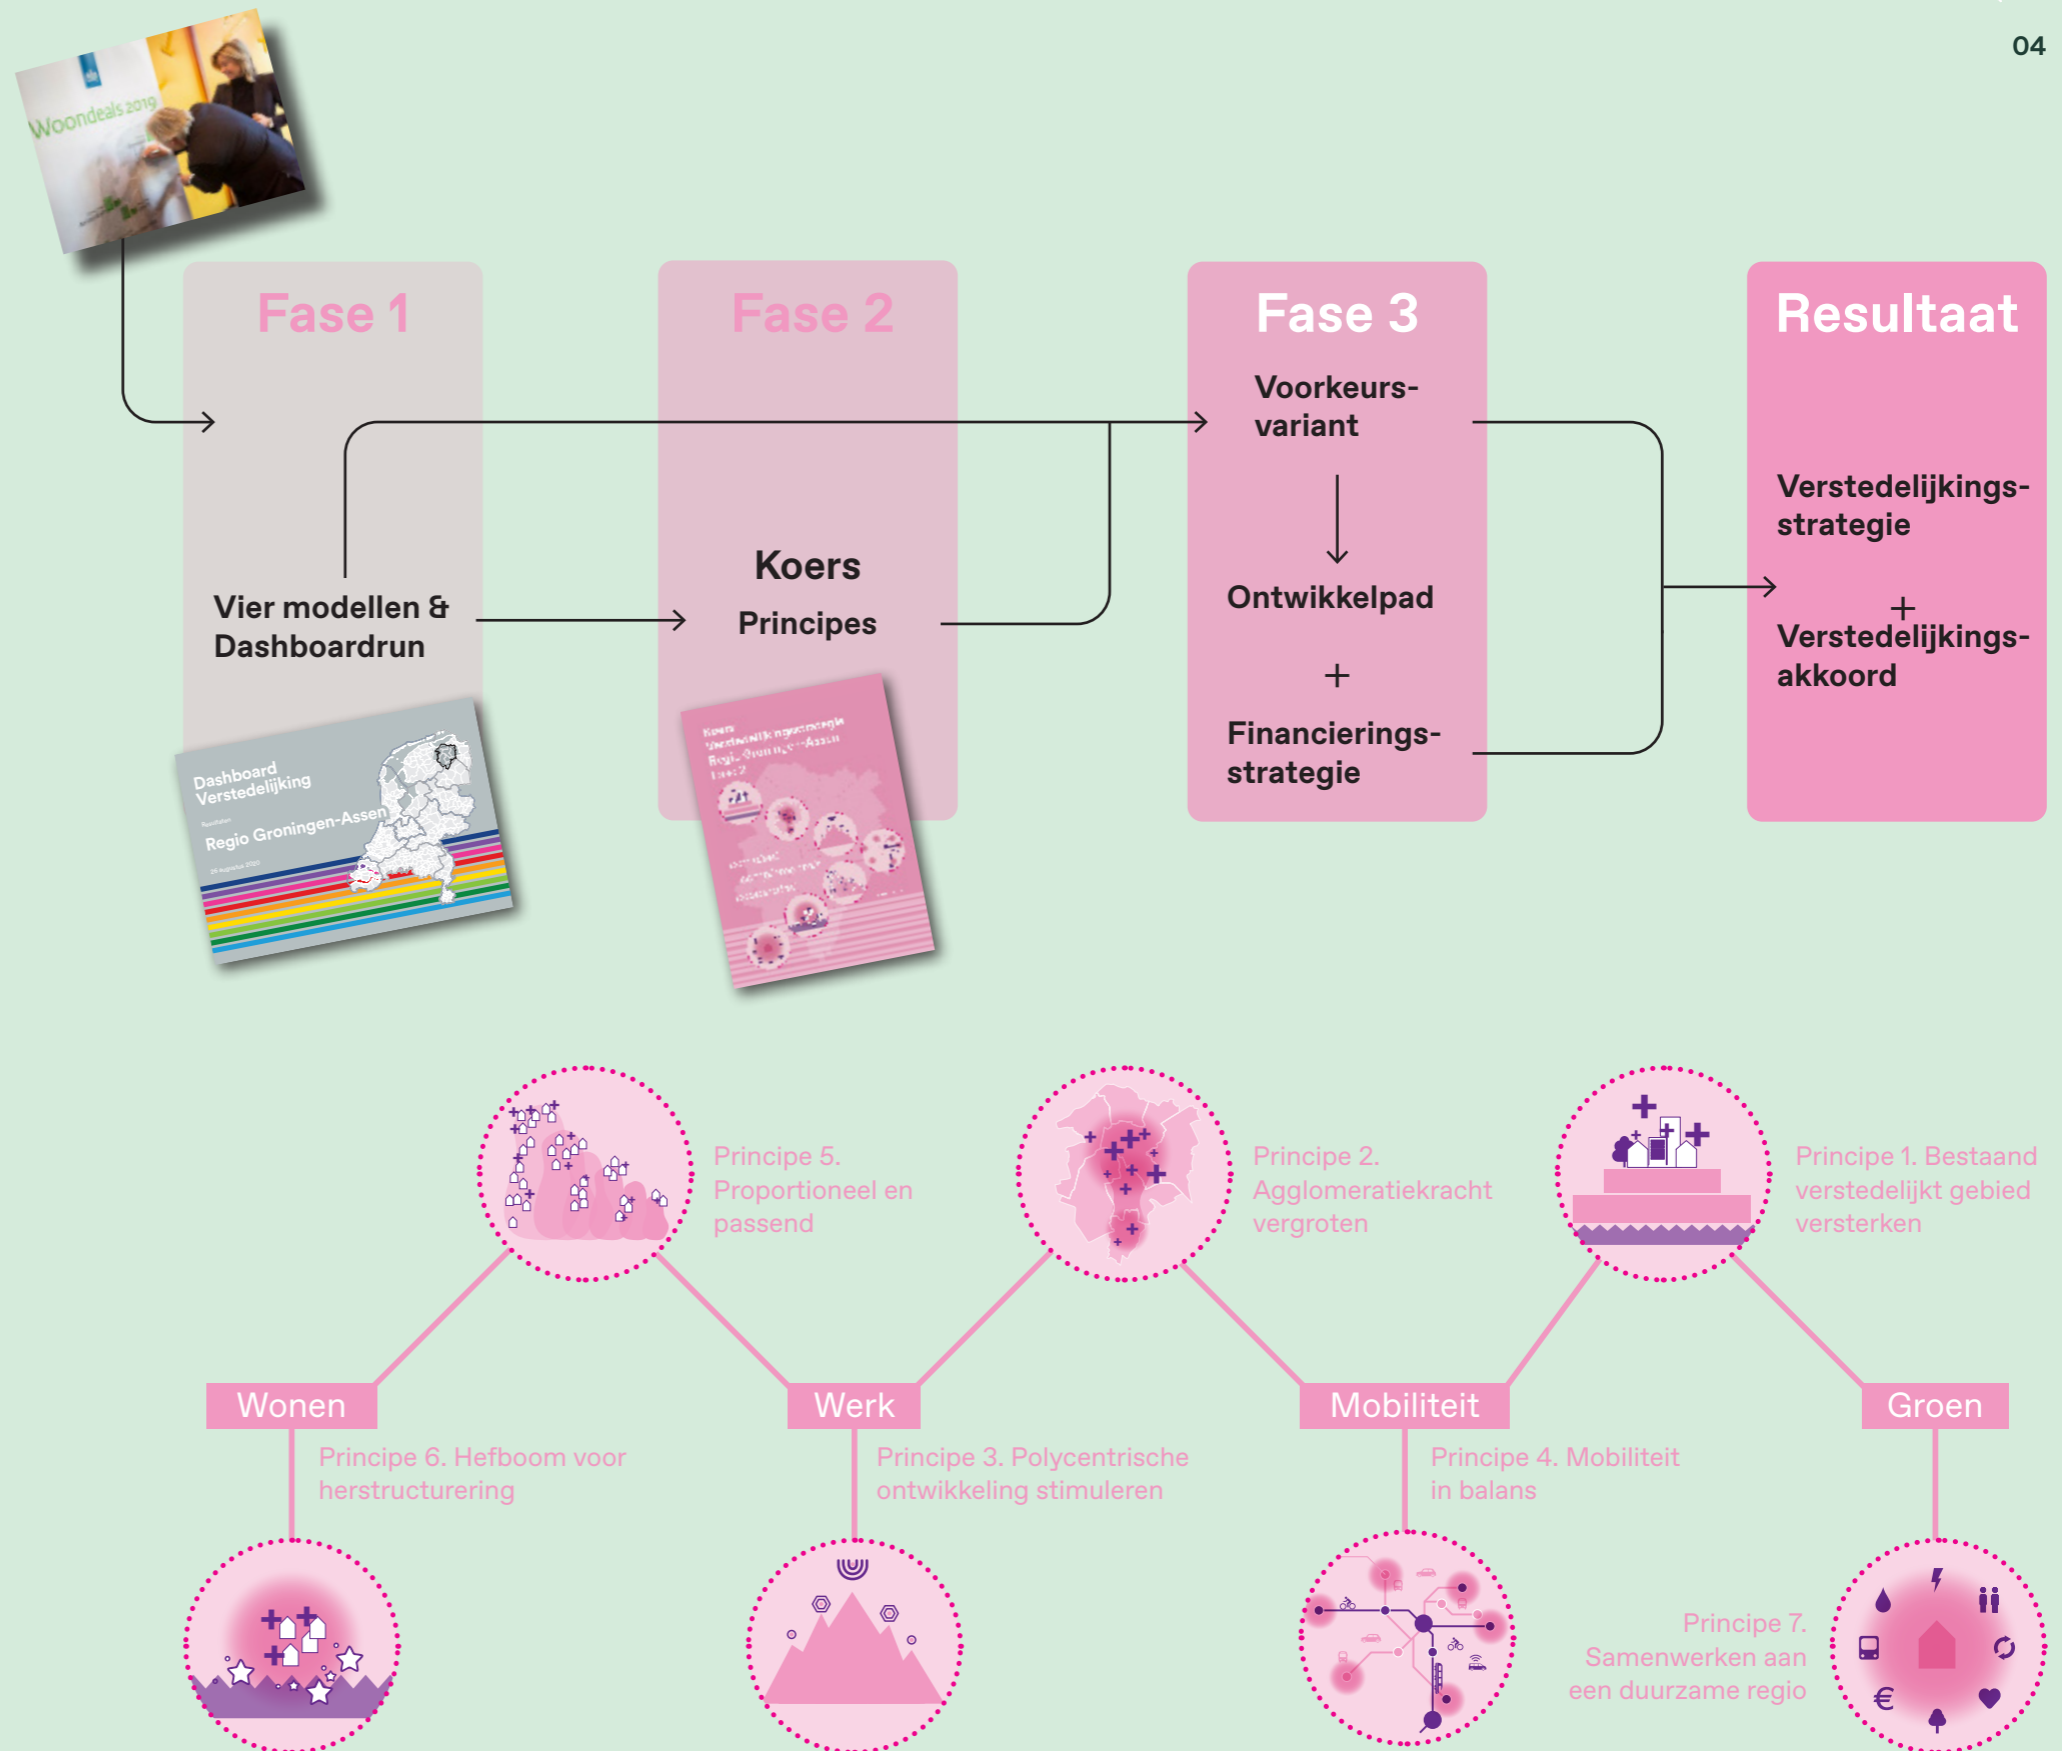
04

Woondeals 2019

Fase 1

Vier modellen & Dashboardrun

Dashboard Verstedelijking

Regio Groningen-Assen

Fase 2

Koers

Principes

Fase 3

Voorkeursvariant

Ontwikkelpad

+

Financieringsstrategie

Resultaat

Verstedelijkingsstrategie

+

Verstedelijkingsakkoord

Principe 5. Proportioneel en passend

Principe 2. Agglomeratiekracht vergroten

Principe 1. Bestaand verstedelijkt gebied versterken

Wonen

Werk

Mobiliteit

Groen

Principe 6. Hefboom voor herstructurering

Principe 3. Polycentrische ontwikkeling stimuleren

Principe 4. Mobiliteit in balans

Principe 7. Samenwerken aan een duurzame regio